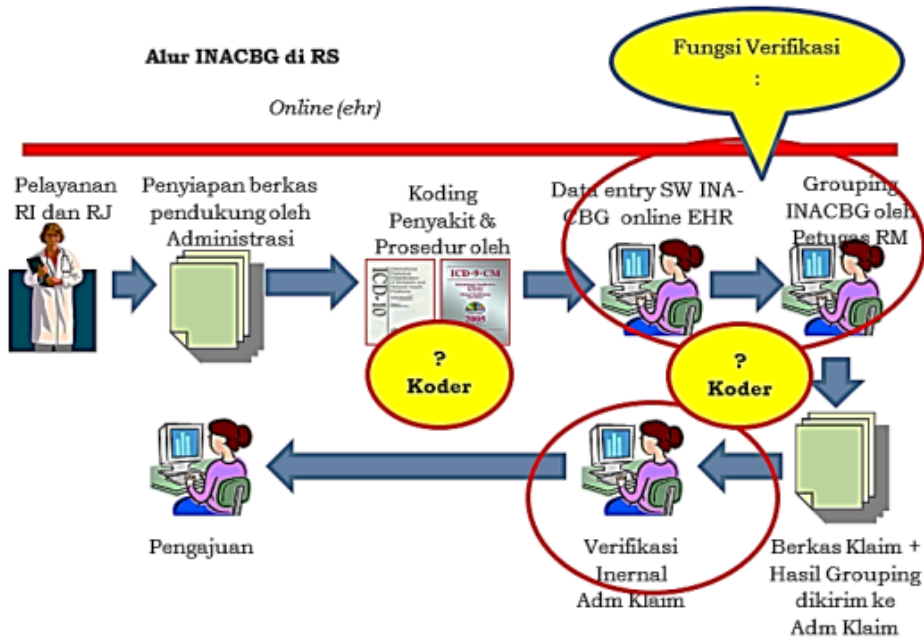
Alur INACBG di RS

Fungsi Verifikasi :

Online (ehr)

Pelayanan RI dan RJ

Penyiapan berkas pendukung oleh Administrasi

Koding Penyakit & Prosedur oleh

ICD-10

ICD-9-CM

?
Koder

Data entry SW INA-CBG online EHR

Grouping INACBG oleh Petugas RM

?
Koder

Berkas Klaim + Hasil Grouping dikirim ke Adm Klaim

Verifikasi Inernal Adm Klaim

Pengajuan